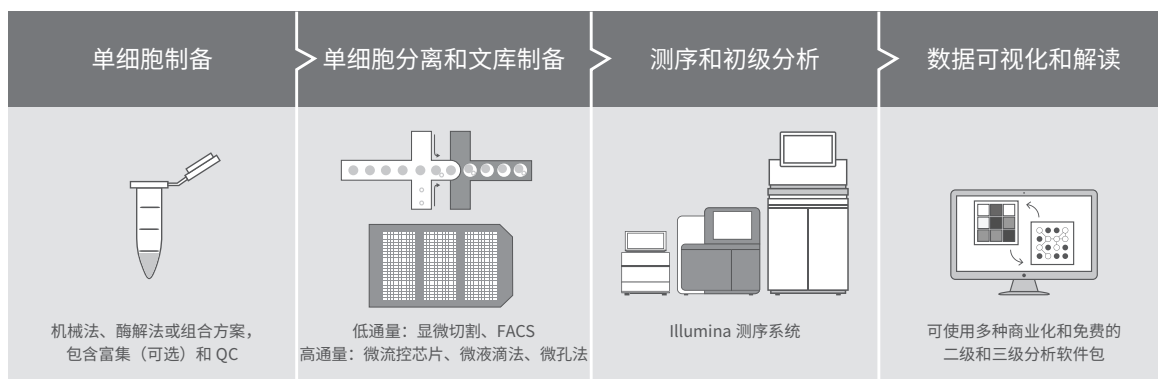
单细胞制备

机械法、酶解法或组合方案，包含富集（可选）和 QC

单细胞分离和文库制备

低通量：显微切割、FACS
高通量：微流控芯片、微液滴法、微孔法

测序和初级分析

Illumina 测序系统

数据可视化和解读

可使用多种商业化和免费的二级和三级分析软件包